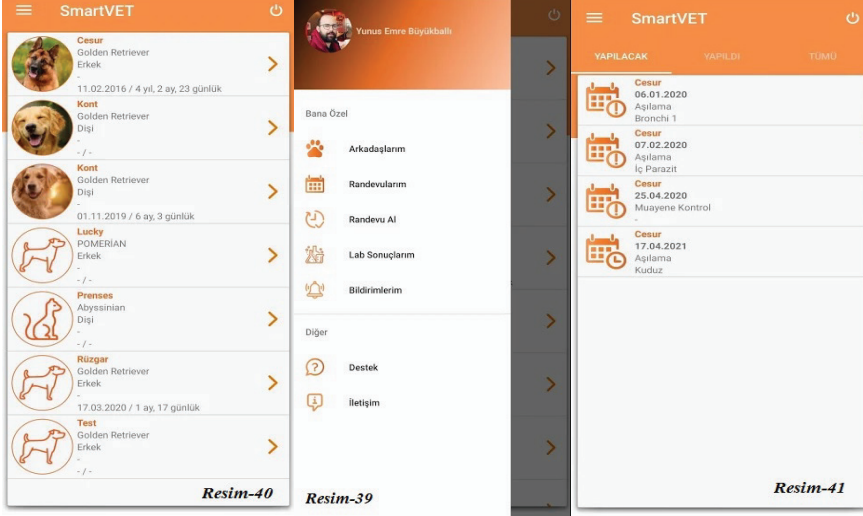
SmartVET

Cesur
Golden Retriever
Erkek
-
11.02.2016 / 4 yıl, 2 ay, 23 günlük

Kont
Golden Retriever
Dişi
-
- / -

Kont
Golden Retriever
Dişi
-
01.11.2019 / 6 ay, 3 günlük

Lucky
POMERIAN
Erkek
-
- / -

Prenses
Abyssinian
Dişi
-
- / -

Rüzgar
Golden Retriever
Erkek
-
17.03.2020 / 1 ay, 17 günlük

Test
Golden Retriever
Erkek
-
- / -

Resim-40

Yunus Emre Büyükballı

Bana Özel

Arkadaşlarım

Randevularım

Randevu Al

Lab Sonuçlarım

Bildirimlerim

Diğer

Destek

İletişim

Resim-39

SmartVET

YAPILACAK YAPILDI TÜMÜ

Cesur
06.01.2020
Aşılama
Bronchi 1

Cesur
07.02.2020
Aşılama
İç Parazit

Cesur
25.04.2020
Muayene Kontrol
-

Cesur
17.04.2021
Aşılama
Kuduz

Resim-41